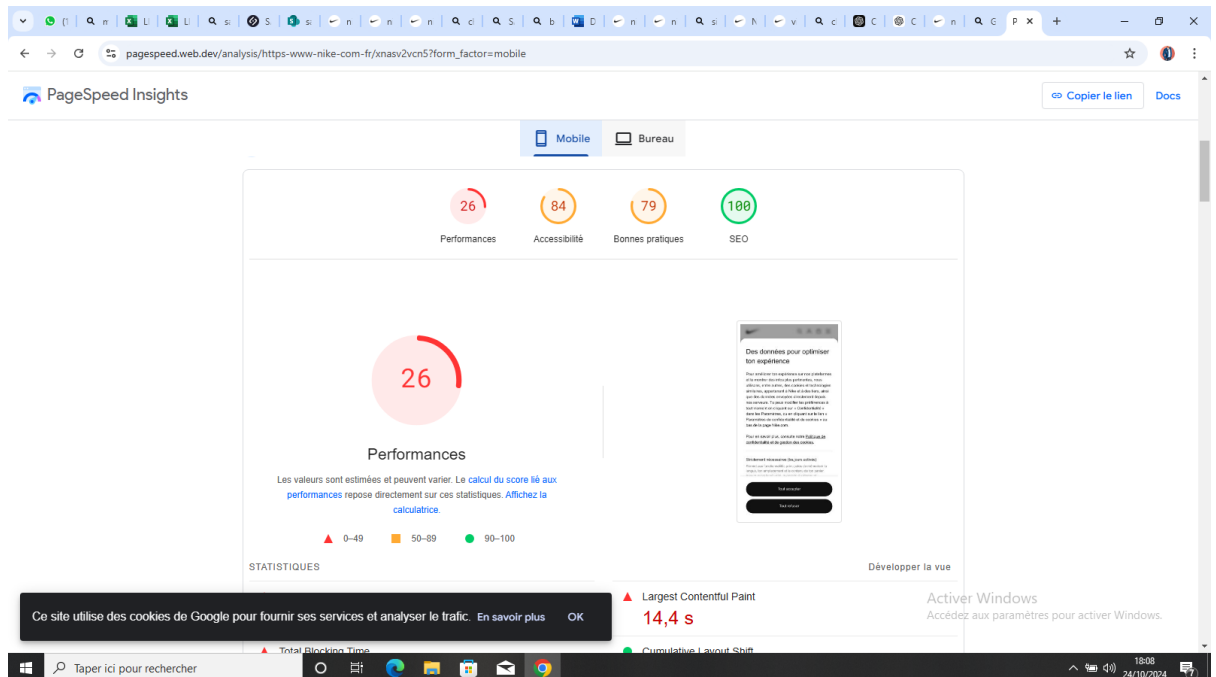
pagespeed.web.dev/analysis/https-www-nike-com-fr/xnasv2vcn5?form_factor=mobile

PageSpeed Insights

Copier le lien

Docs

Mobile

Bureau

26
Performances

84
Accessibilité

79
Bonnes pratiques

100
SEO

26

Performances

Les valeurs sont estimées et peuvent varier. Le calcul du score lié aux performances repose directement sur ces statistiques. Affichez la calculatrice.

0–49

50–89

90–100

Des données pour optimiser ton expérience

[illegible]

Tout accepter

Tout refuser

STATISTIQUES

Développer la vue

Largest Contentful Paint

14,4 s

Total Blocking Time

Cumulative Layout Shift

Ce site utilise des cookies de Google pour fournir ses services et analyser le trafic. En savoir plus OK

Activer Windows
Accédez aux paramètres pour activer Windows.

Taper ici pour rechercher

18:08
24/10/2024